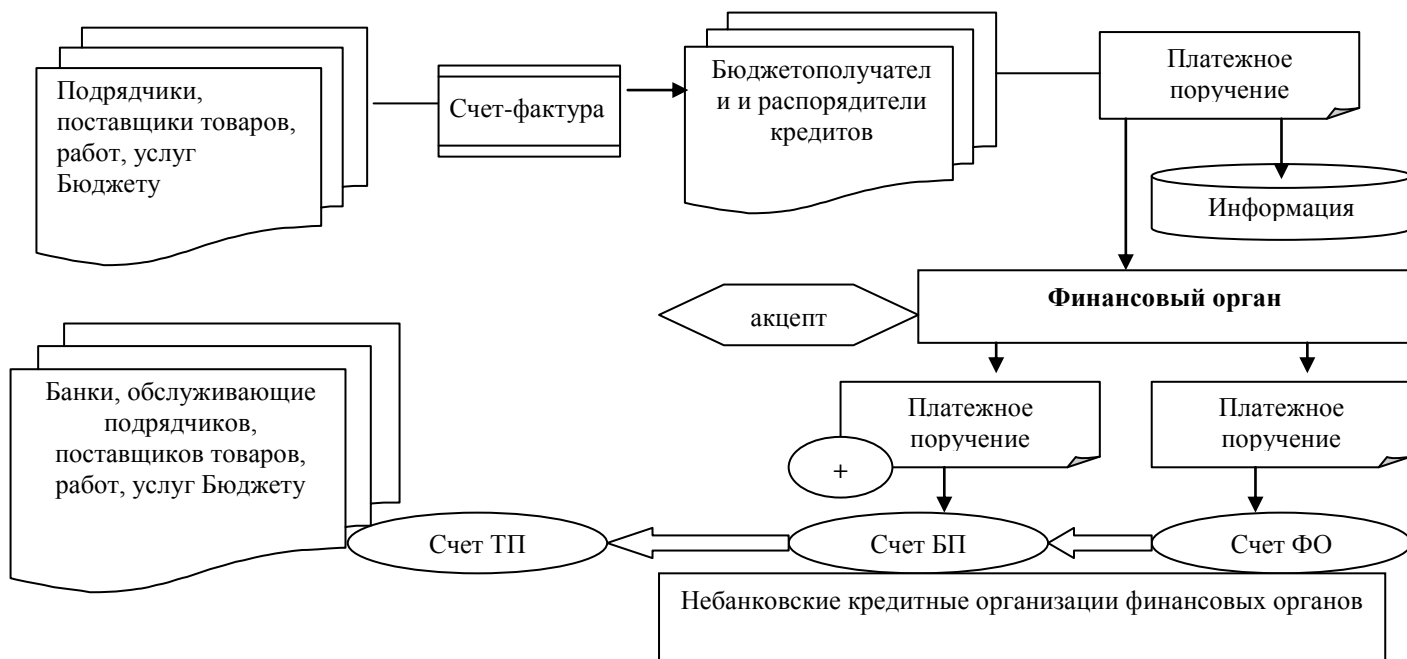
Подрядчики, поставщики товаров, работ, услуг Бюджету

Счет-фактура

Бюджетополучател и и распорядители кредитов

Платежное поручение

Информация

Финансовый орган

акцепт

Банки, обслуживающие подрядчиков, поставщиков товаров, работ, услуг Бюджету

Платежное поручение

+

Платежное поручение

Счет ТП

Счет БП

Счет ФО

Небанковские кредитные организации финансовых органов